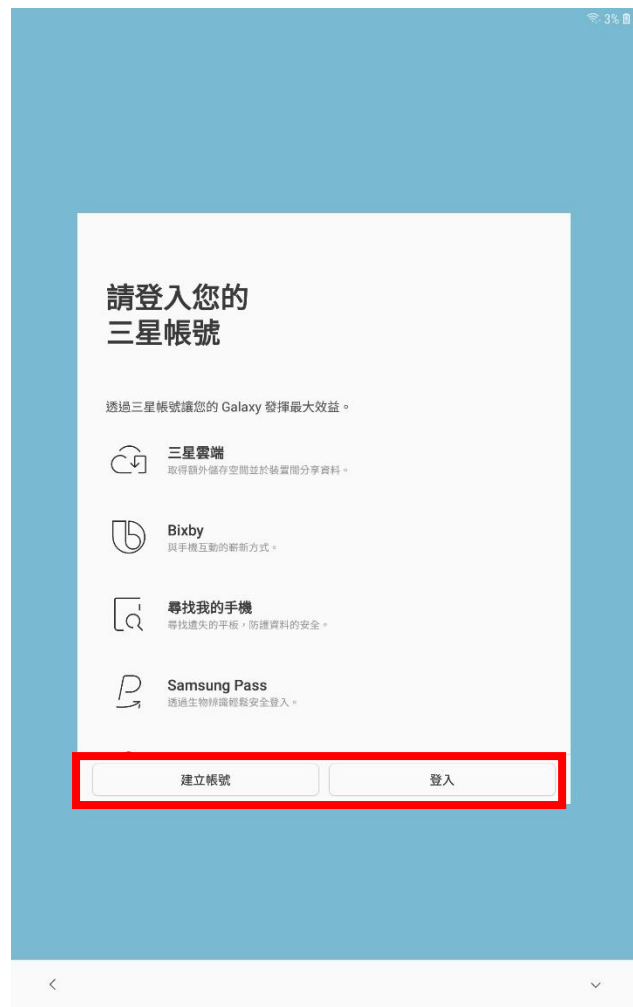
3%

請登入您的
三星帳號

透過三星帳號讓您的 Galaxy 發揮最大效益。

三星雲端
取得額外儲存空間並於裝置間分享資料。

Bixby
與手機互動的嶄新方式。

尋找我的手機
尋找遺失的平板，防護資料的安全。

Samsung Pass
透過生物辨識輕鬆安全登入。

建立帳號

登入

<

∨